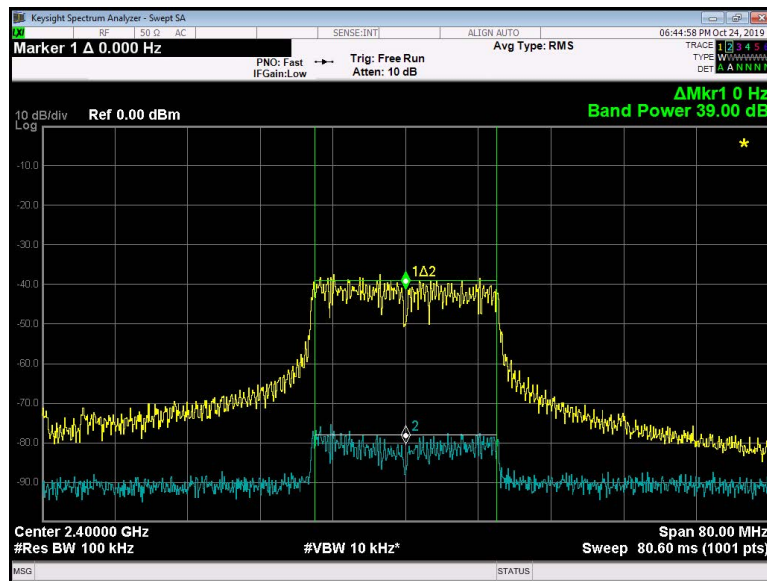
Keysight Spectrum Analyzer - Swept SA
RF 50 Ω AC SENSE:INT ALIGN AUTO 06:44:58 PM Oct 24, 2019
Marker 1 Δ 0.000 Hz
Avg Type: RMS
TRACE 1 2 3 4 5
TYPE W W
DET A A N N N N
PNO: Fast
IFGain:Low
Trig: Free Run
Atten: 10 dB
ΔMkr1 0 Hz
Band Power 39.00 dB
10 dB/div Ref 0.00 dBm
Log
-10.0
-20.0
-30.0
-40.0
-50.0
-60.0
-70.0
-80.0
-90.0
1Δ2
2
Center 2.40000 GHz
#Res BW 100 kHz
#VBW 10 kHz*
Span 80.00 MHz
Sweep 80.60 ms (1001 pts)
MSG
STATUS